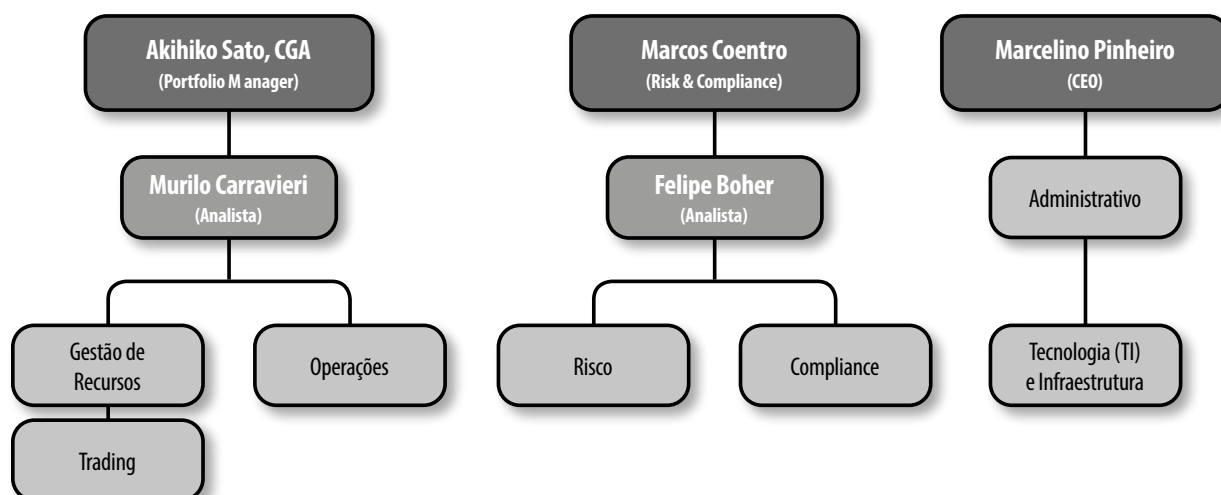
Akihiko Sato, CGA
(Portfolio M anager)

Murilo Carravieri
(Analista)

Gestão de Recursos

Trading

Operações

Marcos Coentro
(Risk & Compliance)

Felipe Boher
(Analista)

Risco

Compliance

Marcelino Pinheiro
(CEO)

Administrativo

Tecnologia (TI) e Infraestrutura